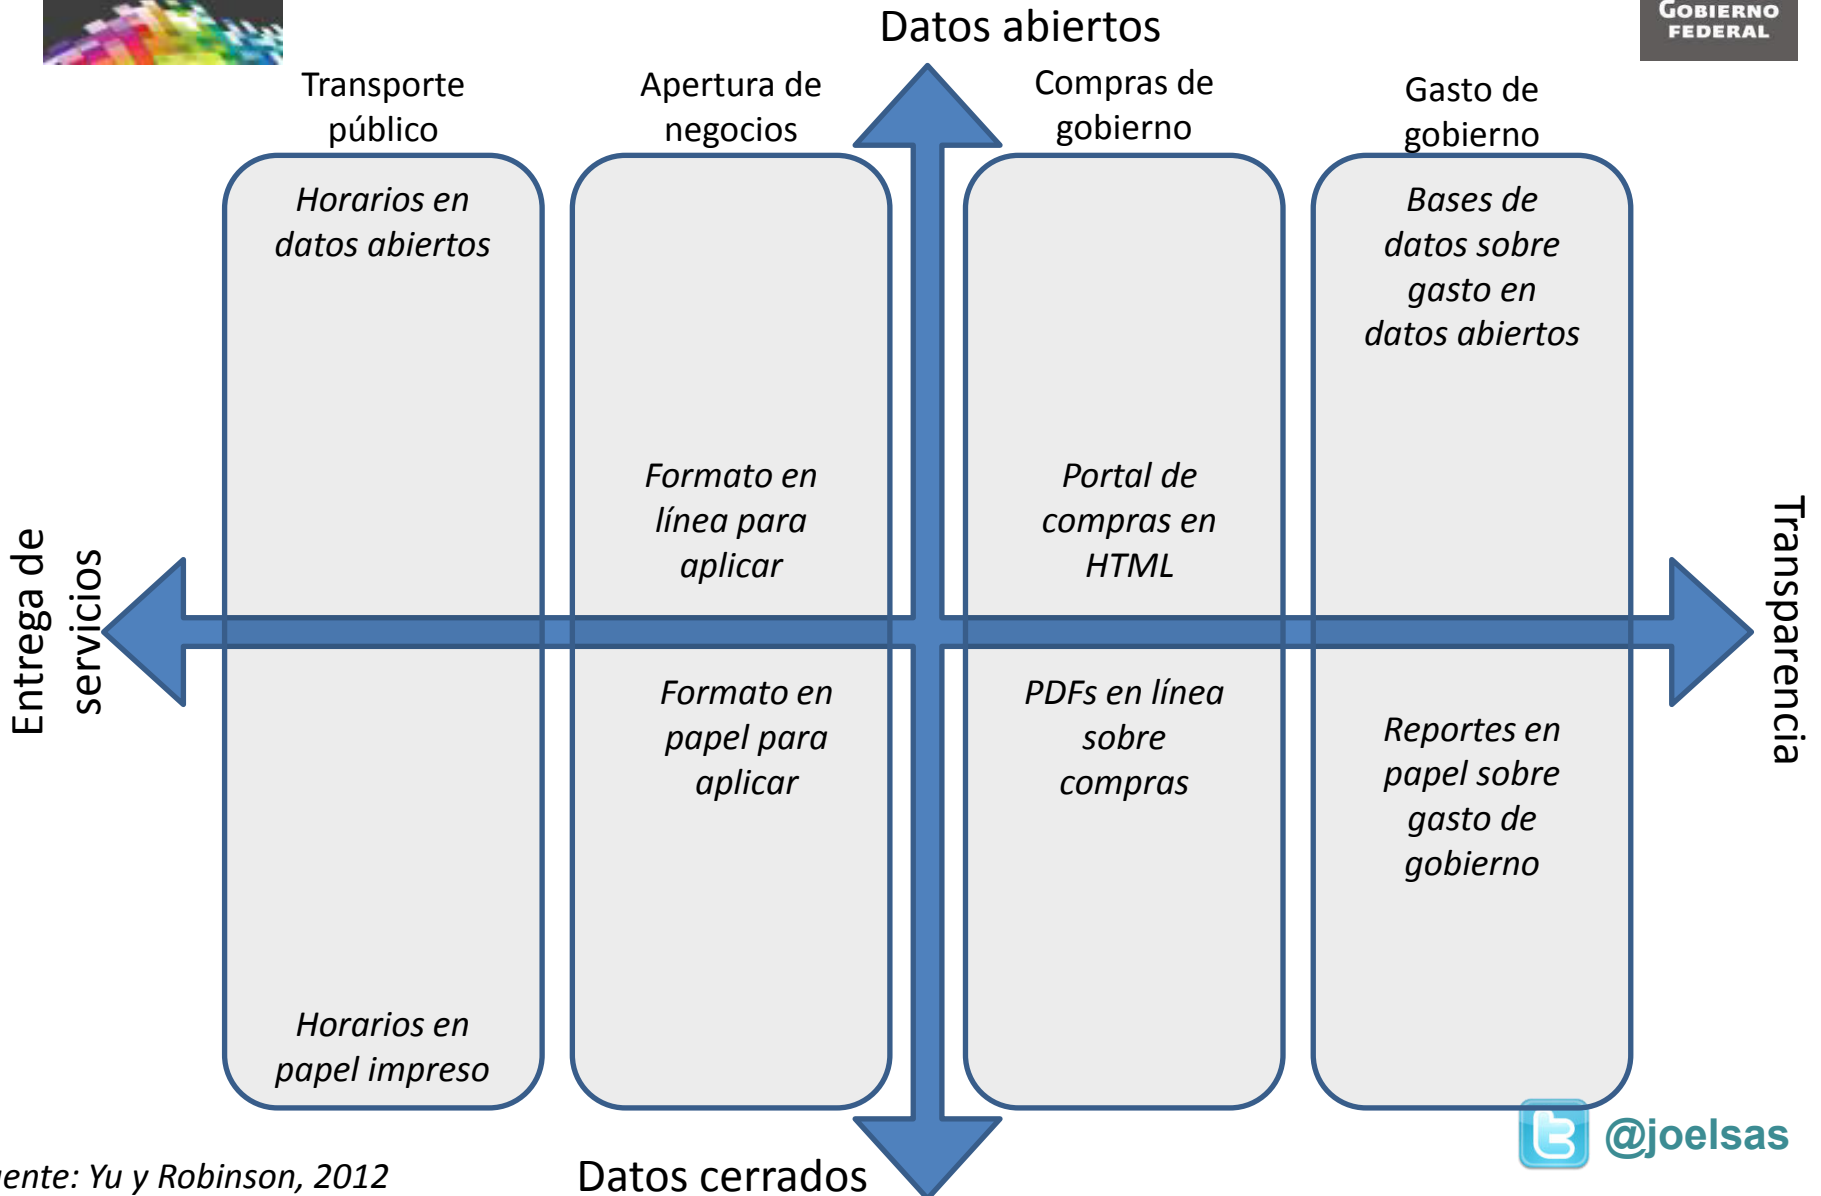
GOBIERNO FEDERAL

Datos abiertos

Transporte público

Apertura de negocios

Compras de gobierno

Gasto de gobierno

Horarios en datos abiertos

Bases de datos sobre gasto en datos abiertos

Formato en línea para aplicar

Portal de compras en HTML

Entrega de servicios

Transparencia

Formato en papel para aplicar

PDFs en línea sobre compras

Reportes en papel sobre gasto de gobierno

Horarios en papel impreso

@joelsas

ente: Yu y Robinson, 2012

Datos cerrados